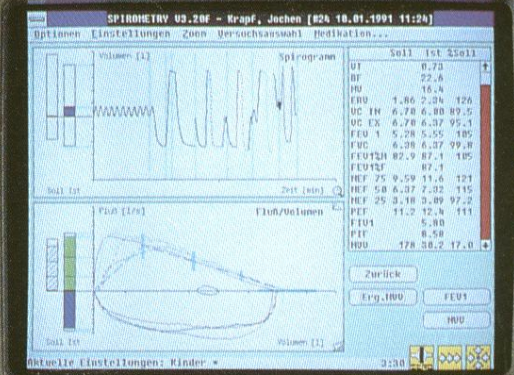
SPIROMETRY V3.20f - Krapf, Jochen [824 18.01.1991 11:24]

Optionen Einstellungen Zoom Versuchsauswahl Medikation...

Volumen [l]

Spirogramm

Zeit [min]

Soll Ist

Fluß [l/s]

Fluß/Volumen

Volumen [l]

Soll Ist

| | Soll | Ist | %Soll |
|---|---|---|---|
| VT | | 0.73 | |
| BF | | 22.6 | |
| MV | | 16.4 | |
| ERV | 1.86 | 2.34 | 126 |
| VC IN | 6.70 | 6.00 | 89.5 |
| VC EX | 6.70 | 6.37 | 95.1 |
| FEV 1 | 5.28 | 5.55 | 105 |
| FVC | 6.38 | 6.37 | 99.8 |
| FEV1%M | 82.9 | 87.1 | 105 |
| FEV1%F | | 87.1 | |
| MEF 75 | 9.59 | 11.6 | 121 |
| MEF 50 | 6.37 | 7.32 | 115 |
| MEF 25 | 3.18 | 3.09 | 97.2 |
| PEF | 11.2 | 12.4 | 111 |
| FIV1 | | 5.80 | |
| PIF | | 8.50 | |
| MVV | 178 | 30.2 | 17.0 |

Zurück

Erg.MVV

FEV1

MVV

Aktuelle Einstellungen: Kinder

3:30